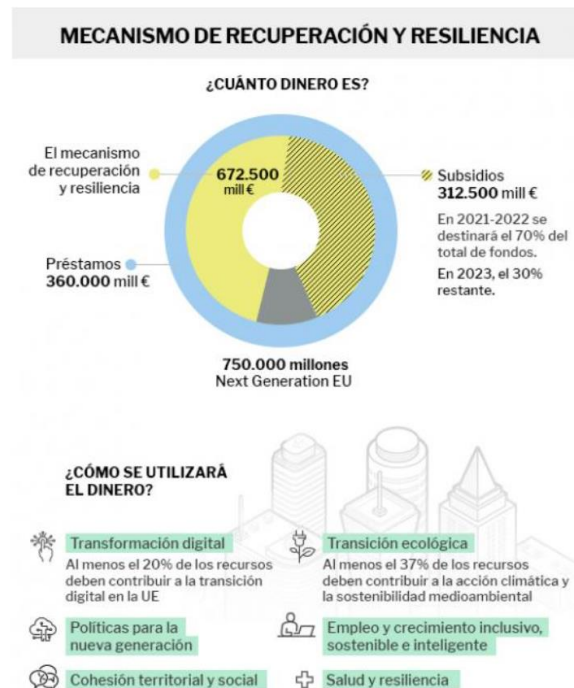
MECANISMO DE RECUPERACIÓN Y RESILIENCIA

¿CUÁNTO DINERO ES?

El mecanismo de recuperación y resiliencia

672.500 mill €

Subsidios 312.500 mill €

En 2021-2022 se destinará el 70% del total de fondos.

En 2023, el 30% restante.

Préstamos 360.000 mill €

750.000 millones Next Generation EU

¿CÓMO SE UTILIZARÁ EL DINERO?

Transformación digital
Al menos el 20% de los recursos deben contribuir a la transición digital en la UE

Transición ecológica
Al menos el 37% de los recursos deben contribuir a la acción climática y la sostenibilidad medioambiental

Políticas para la nueva generación

Empleo y crecimiento inclusivo, sostenible e inteligente

Cohesión territorial y social

Salud y resiliencia